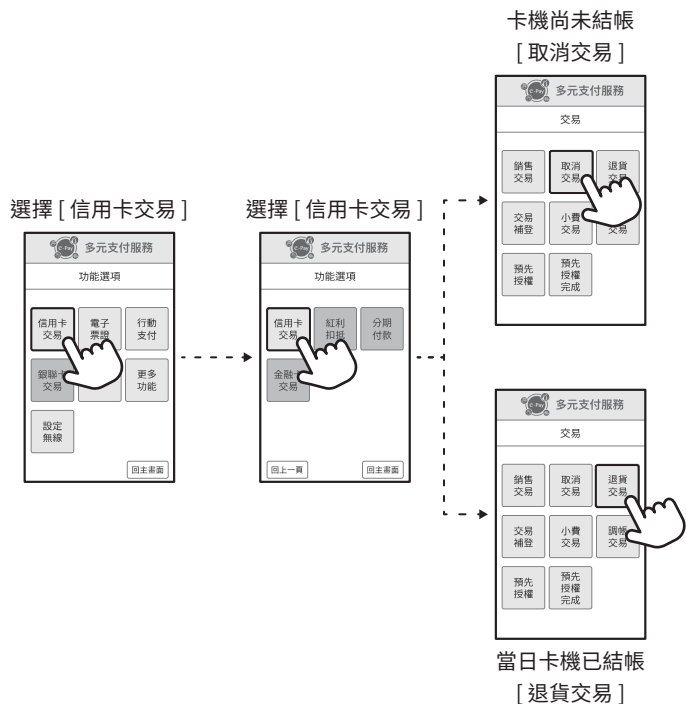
選擇 [ 信用卡交易 ]

多元支付服務

功能選項

信用卡交易
電子票證
行動支付
銀聯卡交易
更多功能
設定無線

回主畫面

選擇 [ 信用卡交易 ]

多元支付服務

功能選項

信用卡交易
紅利扣抵
分期付款
金融卡交易

回上一頁
回主畫面

卡機尚未結帳
[ 取消交易 ]

多元支付服務

交易

銷售交易
取消交易
退貨交易
交易補登
小費交易
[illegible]交易
預先授權
預先授權完成

多元支付服務

交易

銷售交易
取消交易
退貨交易
交易補登
小費交易
調帳交易
預先授權
預先授權完成

當日卡機已結帳
[ 退貨交易 ]